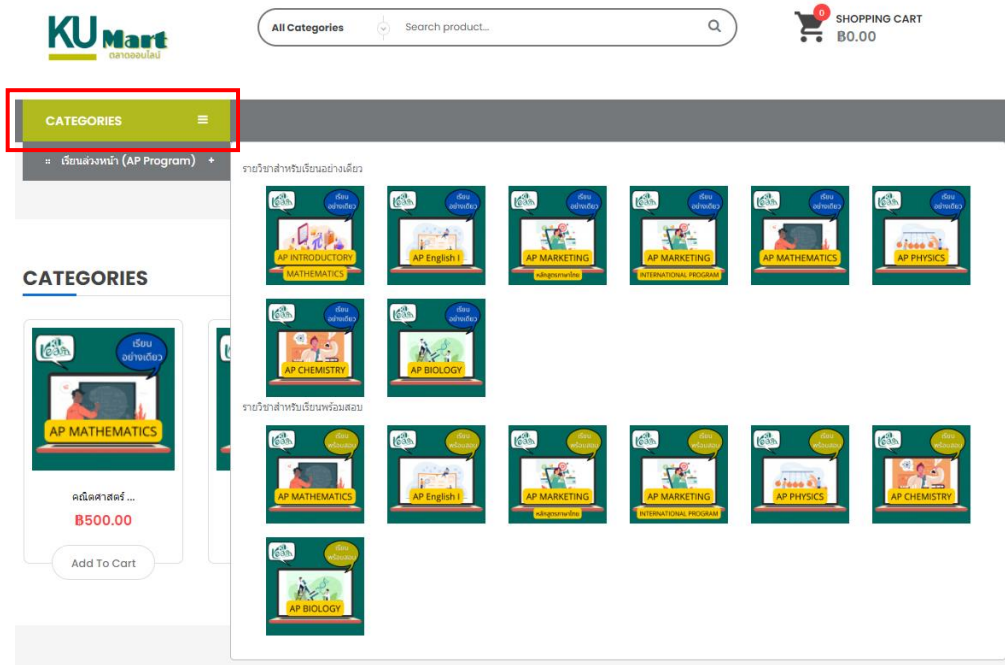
KU Mart
ตลาดออนไลน์

All Categories
Search product...

0
SHOPPING CART
฿0.00

CATEGORIES

เรียนล่วงหน้า (AP Program) +

รายวิชาสำหรับเรียนอย่างเดียว

เรียนอย่างเดียว
AP INTRODUCTORY MATHEMATICS

เรียนอย่างเดียว
AP English I

เรียนอย่างเดียว
AP MARKETING
หลักสูตรภาษาไทย

เรียนอย่างเดียว
AP MARKETING
INTERNATIONAL PROGRAM

เรียนอย่างเดียว
AP MATHEMATICS

เรียนอย่างเดียว
AP PHYSICS

เรียนอย่างเดียว
AP CHEMISTRY

เรียนอย่างเดียว
AP BIOLOGY

รายวิชาสำหรับเรียนพร้อมสอบ

เรียนพร้อมสอบ
AP MATHEMATICS

เรียนพร้อมสอบ
AP English I

เรียนพร้อมสอบ
AP MARKETING
หลักสูตรภาษาไทย

เรียนพร้อมสอบ
AP MARKETING
INTERNATIONAL PROGRAM

เรียนพร้อมสอบ
AP PHYSICS

เรียนพร้อมสอบ
AP CHEMISTRY

เรียนพร้อมสอบ
AP BIOLOGY

CATEGORIES

เรียนอย่างเดียว
AP MATHEMATICS

คณิตศาสตร์ ...
฿500.00
Add To Cart